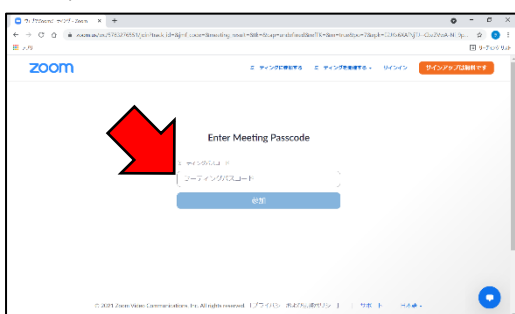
zoom

ミーティングに参加する　ミーティングを開催する　サインイン　サインアップは無料です

Enter Meeting Passcode

ミーティングパスコード

参加

© 2021 Zoom Video Communications, Inc. All rights reserved.